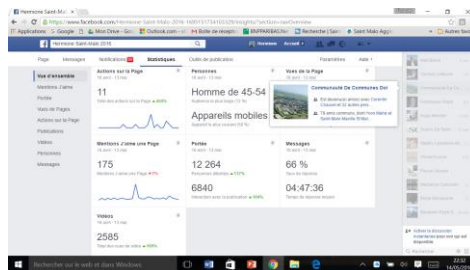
Hermione Saint-Malo ×

www.facebook.com/Hermione-Saint-Malo-2016-1680131734105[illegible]/insights/?section=navOverview

Applications Google Mon Drive - Goo Outlook.com Boîte de réception Recherche | Saint-Malo

Hermione Saint-Malo 2016

Accueil

Page Messages Notifications Statistiques Outils de publication Paramètres Aide

Vue d'ensemble

Mentions J'aime

Portée

Vues de la Page

Actions sur la Page

Publications

Vidéos

Personnes

Messages

Actions sur la Page
11
Total des actions sur la Page

Personnes
Homme de 45-54
Appareils mobiles

Vues de la Page

Communauté De Communes Du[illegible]

Mentions J'aime une Page
175
Mentions J'aime une Page

Portée
12 264
Personnes atteintes
6840

Messages
66 %
Taux de réponse
04:47:36
Temps de réponse

Vidéos
2585
Total des vues de vidéo

Rechercher sur le web et dans Windows

22:32
14/06/2016